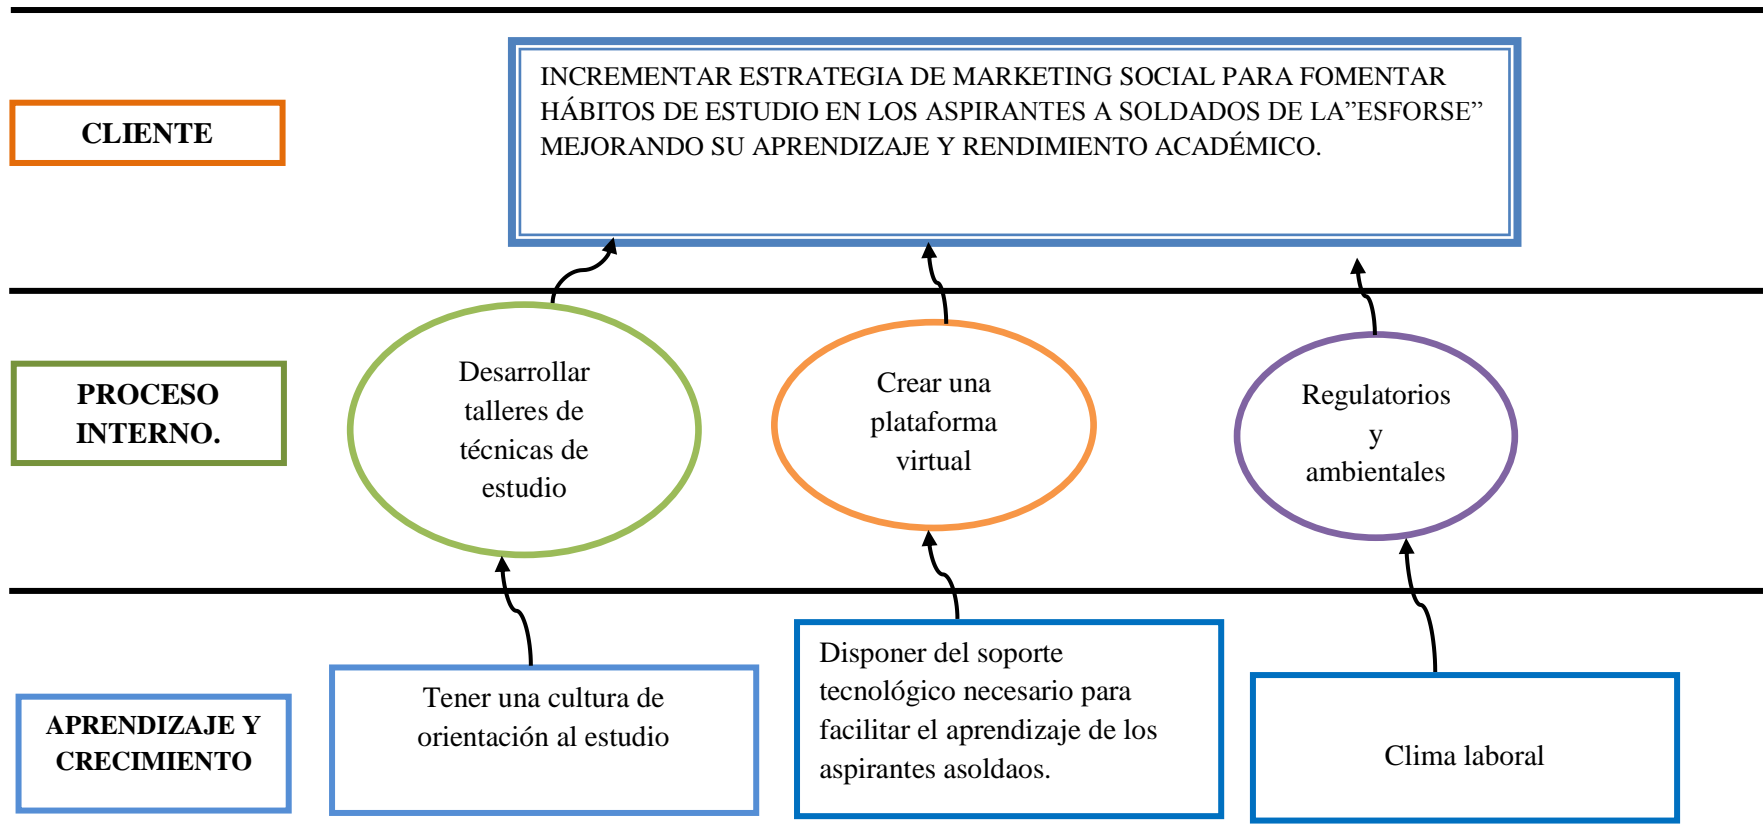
CLIENTE

INCREMENTAR ESTRATEGIA DE MARKETING SOCIAL PARA FOMENTAR HÁBITOS DE ESTUDIO EN LOS ASPIRANTES A SOLDADOS DE LA”ESFORSE” MEJORANDO SU APRENDIZAJE Y RENDIMIENTO ACADÉMICO.

PROCESO INTERNO.

Desarrollar talleres de técnicas de estudio

Crear una plataforma virtual

Regulatorios y ambientales

APRENDIZAJE Y CRECIMIENTO

Tener una cultura de orientación al estudio

Disponer del soporte tecnológico necesario para facilitar el aprendizaje de los aspirantes asoldaos.

Clima laboral